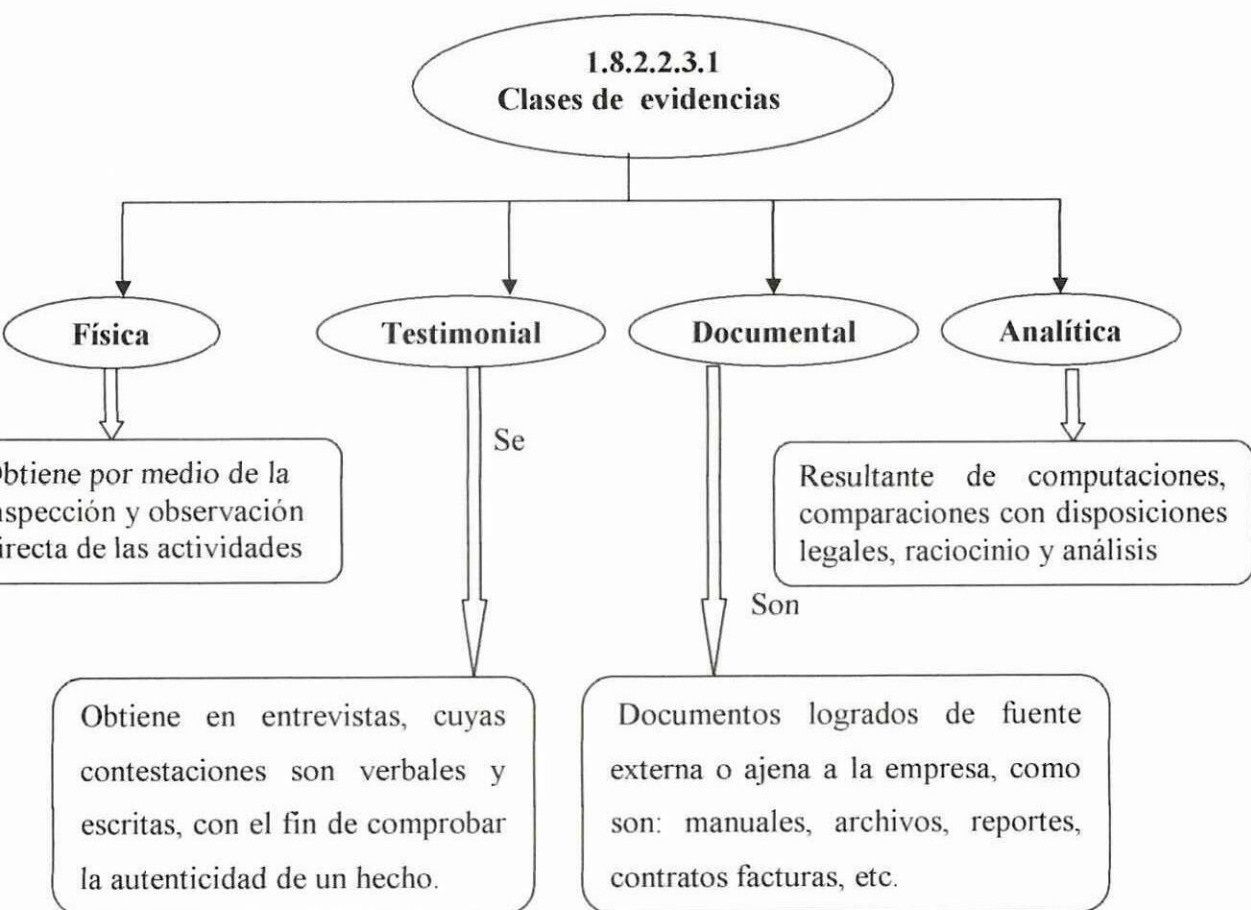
1.8.2.2.3.1
Clases de evidencias

Física

Testimonial

Documental

Analítica

btiene por medio de la nspección y observación irecta de las actividades

Se

Resultante de computaciones, comparaciones con disposiciones legales, raciocinio y análisis

Son

Obtiene en entrevistas, cuyas contestaciones son verbales y escritas, con el fin de comprobar la autenticidad de un hecho.

Documentos logrados de fuente externa o ajena a la empresa, como son: manuales, archivos, reportes, contratos facturas, etc.